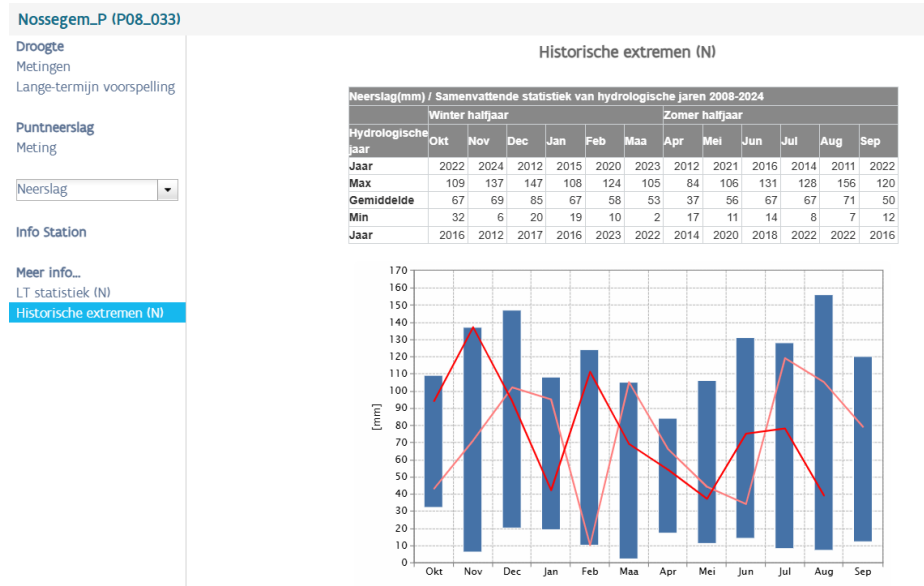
Nossegem_P (P08_033)

Droogte
Metingen
Lange-termijn voorspelling

Puntneerslag
Meting

Neerslag

Info Station

Meer info...
LT statistiek (N)
Historische extremen (N)

Historische extremen (N)

Neerslag(mm) / Samenvattende statistiek van hydrologische jaren 2008-2024

| | Winter halfjaar | | | | | | Zomer halfjaar | | | | | |
|---|---|---|---|---|---|---|---|---|---|---|---|---|
| Hydrologische jaar | Okt | Nov | Dec | Jan | Feb | Maa | Apr | Mei | Jun | Jul | Aug | Sep |
| Jaar | 2022 | 2024 | 2012 | 2015 | 2020 | 2023 | 2012 | 2021 | 2016 | 2014 | 2011 | 2022 |
| Max | 109 | 137 | 147 | 108 | 124 | 105 | 84 | 106 | 131 | 128 | 156 | 120 |
| Gemiddelde | 67 | 69 | 85 | 67 | 58 | 53 | 37 | 56 | 67 | 67 | 71 | 50 |
| Min | 32 | 6 | 20 | 19 | 10 | 2 | 17 | 11 | 14 | 8 | 7 | 12 |
| Jaar | 2016 | 2012 | 2017 | 2016 | 2023 | 2022 | 2014 | 2020 | 2018 | 2022 | 2022 | 2016 |

170
160
150
140
130
120
110
100
90
80
70
60
50
40
30
20
10
0
[mm]
Okt Nov Dec Jan Feb Maa Apr Mei Jun Jul Aug Sep